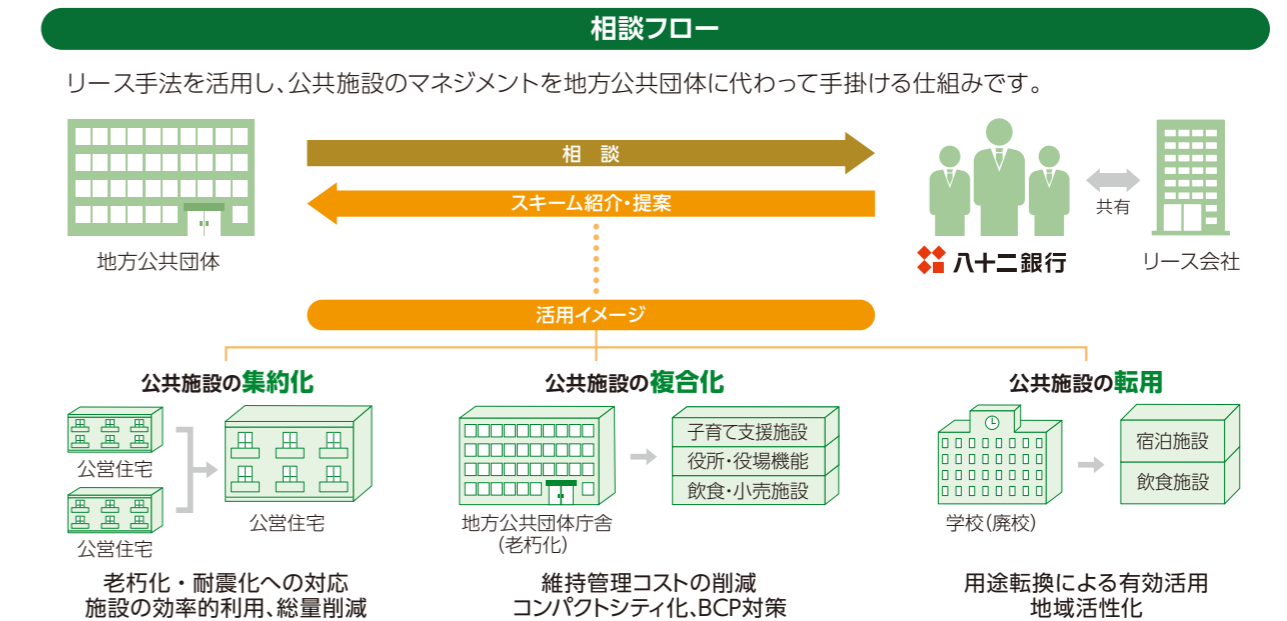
相談フロー

リース手法を活用し、公共施設のマネジメントを地方公共団体に代わって手掛ける仕組みです。

相　談

スキーム紹介・提案

地方公共団体

共有

八十二銀行

リース会社

活用イメージ

公共施設の集約化

公営住宅

公営住宅

公営住宅

老朽化・耐震化への対応
施設の効率的利用、総量削減

公共施設の複合化

地方公共団体庁舎
（老朽化）

子育て支援施設
役所・役場機能
飲食・小売施設

維持管理コストの削減
コンパクトシティ化、BCP対策

公共施設の転用

学校（廃校）

宿泊施設
飲食施設

用途転換による有効活用
地域活性化